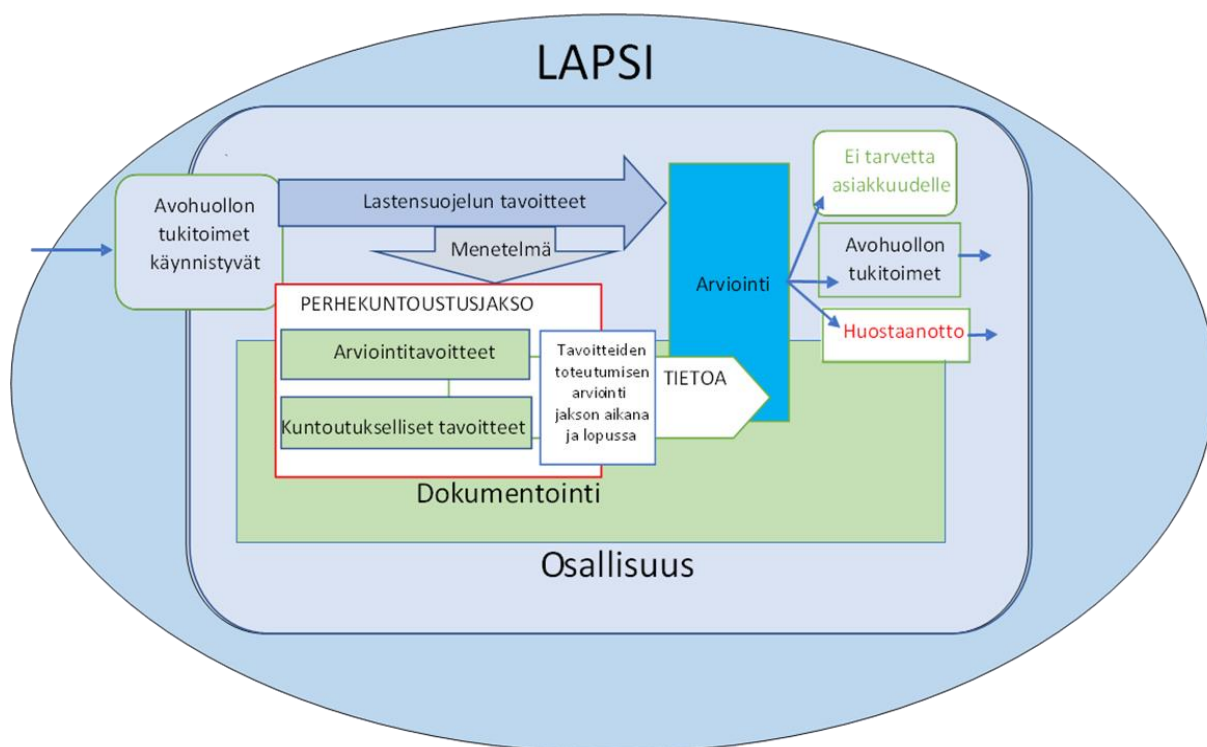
LAPSI

Avohuollon tukitoimet käynnistyvät

Lastensuojelun tavoitteet

Menetelmä

Arviointi

Ei tarvetta asiakkuudelle

Avohuollon tukitoimet

Huostaanotto

PERHEKUNTOUSTUSJAKSO

Arviointitavoitteet

Kuntoutukselliset tavoitteet

Tavoitteiden toteutumisen arviointi jakson aikana ja lopussa

TIETOA

Dokumentointi

Osallisuus